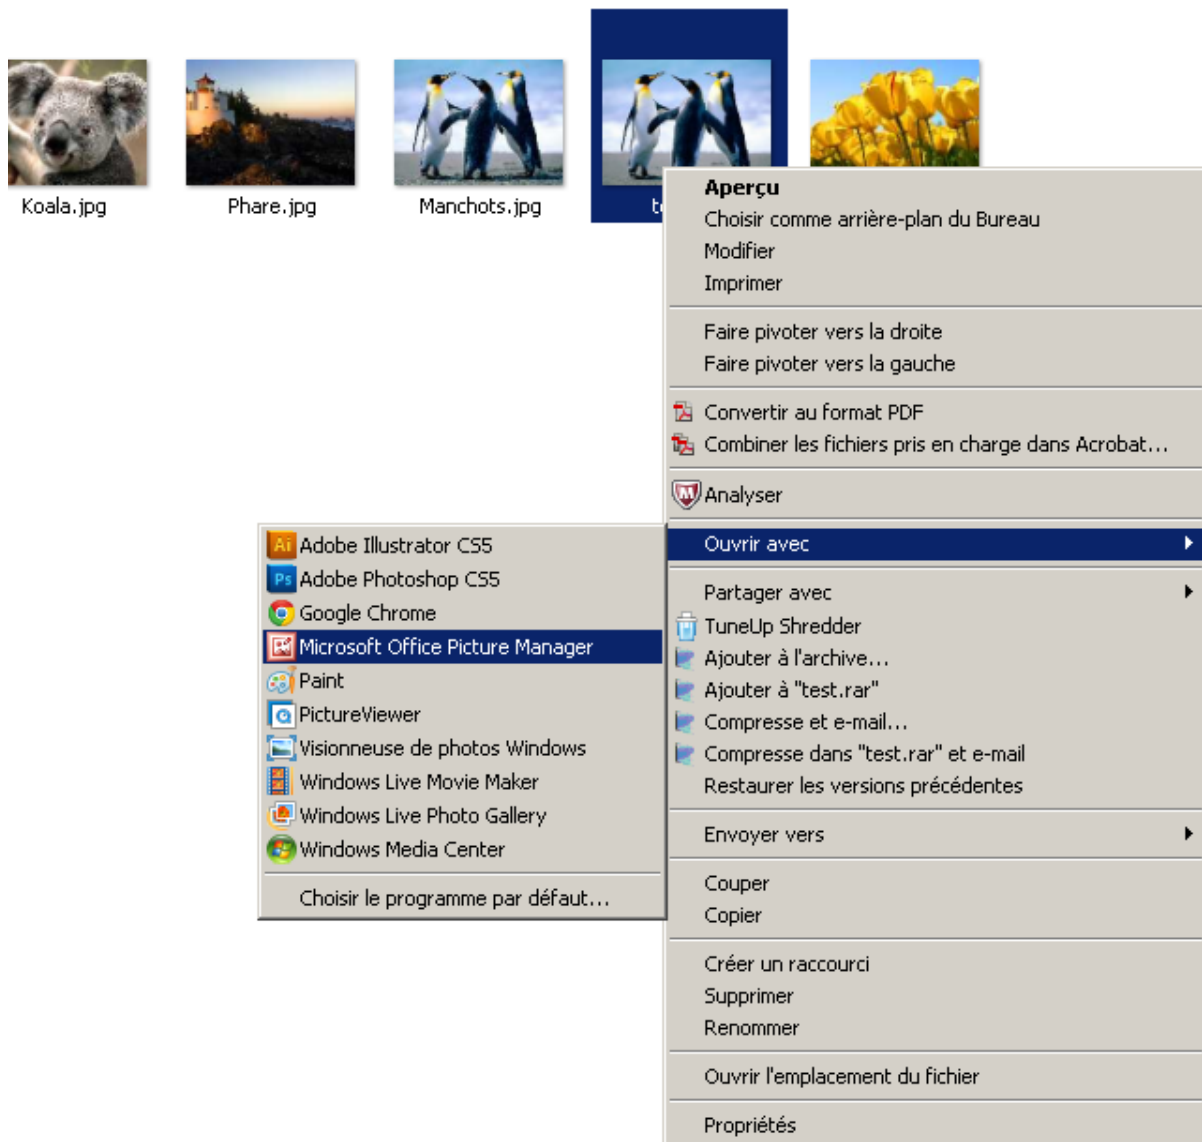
Koala.jpg

Phare.jpg

Manchots.jpg

t

Aperçu
Choisir comme arrière-plan du Bureau
Modifier
Imprimer

Faire pivoter vers la droite
Faire pivoter vers la gauche

Convertir au format PDF
Combiner les fichiers pris en charge dans Acrobat...

Analyser

Ouvrir avec

Partager avec
TuneUp Shredder
Ajouter à l'archive...
Ajouter à "test.rar"
Compresse et e-mail...
Compresse dans "test.rar" et e-mail
Restaurer les versions précédentes

Envoyer vers

Couper
Copier

Créer un raccourci
Supprimer
Renommer

Ouvrir l'emplacement du fichier

Propriétés

Adobe Illustrator CS5
Adobe Photoshop CS5
Google Chrome
Microsoft Office Picture Manager
Paint
PictureViewer
Visionneuse de photos Windows
Windows Live Movie Maker
Windows Live Photo Gallery
Windows Media Center

Choisir le programme par défaut...